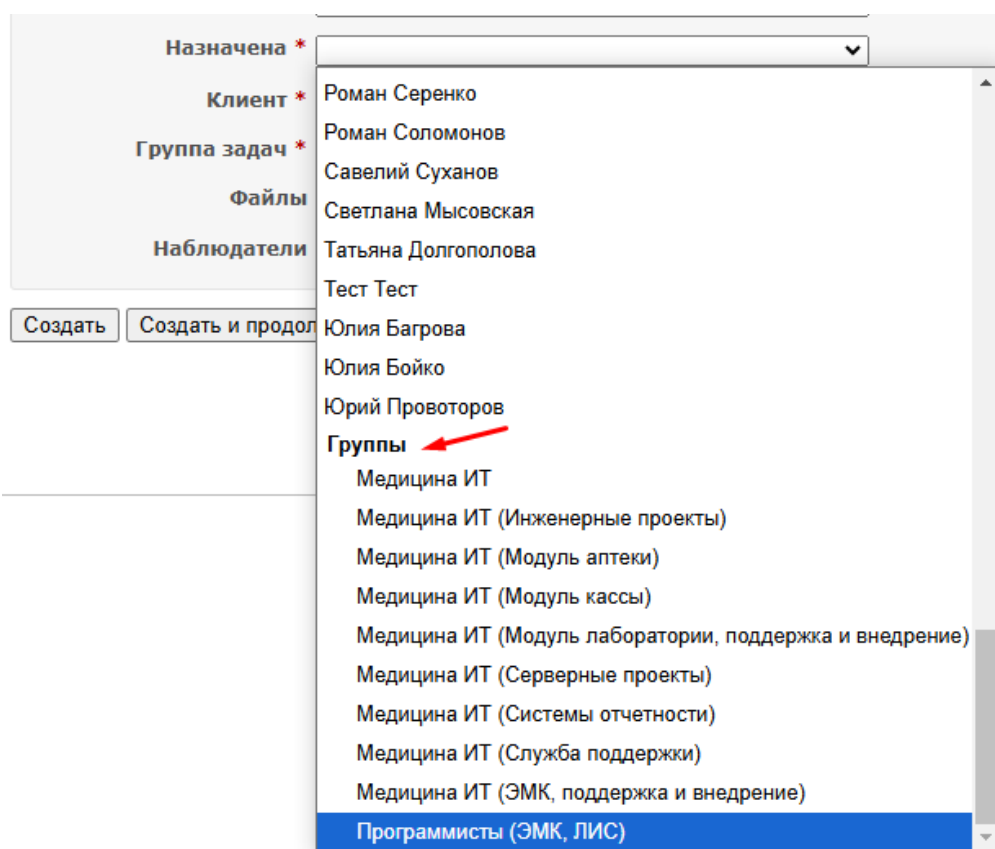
Назначена *

Клиент *

Группа задач *

Файлы

Наблюдатели

Создать Создать и продол

Роман Серенко
Роман Соломонов
Савелий Суханов
Светлана Мысовская
Татьяна Долгополова
Тест Тест
Юлия Багрова
Юлия Бойко
Юрий Провоторов
Группы
Медицина ИТ
Медицина ИТ (Инженерные проекты)
Медицина ИТ (Модуль аптеки)
Медицина ИТ (Модуль кассы)
Медицина ИТ (Модуль лаборатории, поддержка и внедрение)
Медицина ИТ (Серверные проекты)
Медицина ИТ (Системы отчетности)
Медицина ИТ (Служба поддержки)
Медицина ИТ (ЭМК, поддержка и внедрение)
Программисты (ЭМК, ЛИС)